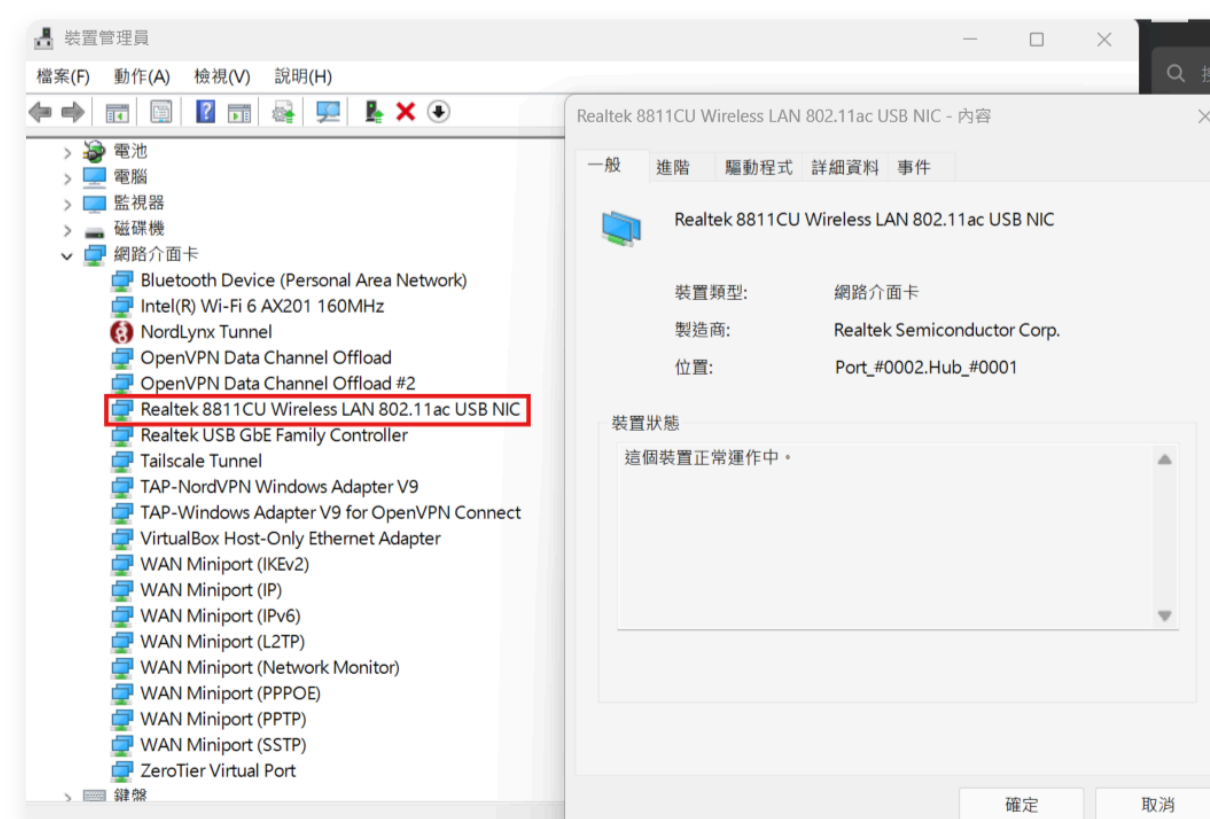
裝置管理員

檔案(F) 動作(A) 檢視(V) 說明(H)

電池
電腦
監視器
磁碟機
網路介面卡
Bluetooth Device (Personal Area Network)
Intel(R) Wi-Fi 6 AX201 160MHz
NordLynx Tunnel
OpenVPN Data Channel Offload
OpenVPN Data Channel Offload #2
Realtek 8811CU Wireless LAN 802.11ac USB NIC
Realtek USB GbE Family Controller
Tailscale Tunnel
TAP-NordVPN Windows Adapter V9
TAP-Windows Adapter V9 for OpenVPN Connect
VirtualBox Host-Only Ethernet Adapter
WAN Miniport (IKEv2)
WAN Miniport (IP)
WAN Miniport (IPv6)
WAN Miniport (L2TP)
WAN Miniport (Network Monitor)
WAN Miniport (PPPOE)
WAN Miniport (PPTP)
WAN Miniport (SSTP)
ZeroTier Virtual Port
鍵盤

Realtek 8811CU Wireless LAN 802.11ac USB NIC - 內容

一般 進階 驅動程式 詳細資料 事件

Realtek 8811CU Wireless LAN 802.11ac USB NIC

裝置類型: 網路介面卡
製造商: Realtek Semiconductor Corp.
位置: Port_#0002.Hub_#0001

裝置狀態
這個裝置正常運作中。

確定 取消